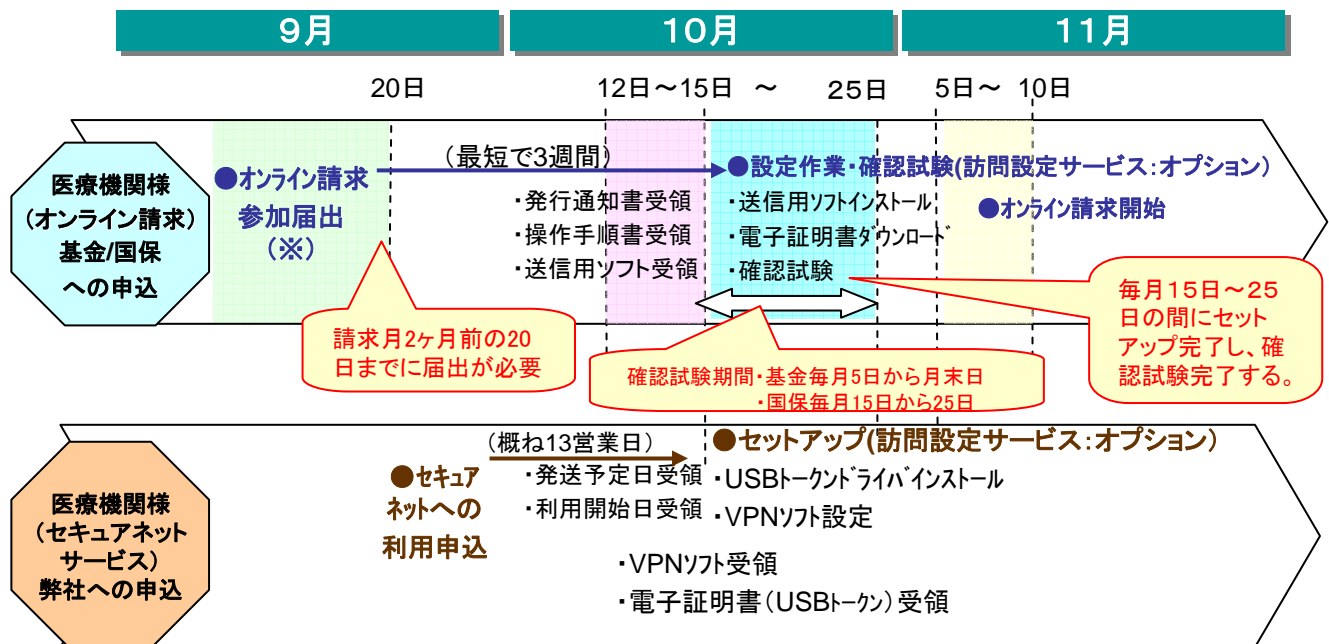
9月

10月

11月

20日

12日～15日 ～

25日

5日～ 10日

医療機関様（オンライン請求）基金/国保への申込

●オンライン請求参加届出（※）

（最短で3週間）

・発行通知書受領
・操作手順書受領
・送信用ソフト受領

●設定作業・確認試験(訪問設定サービス：オプション)

・送信用ソフトインストール
・電子証明書ダウンロード
・確認試験

●オンライン請求開始

請求月2ヶ月前の20日までに届出が必要

確認試験期間・基金毎月5日から月末日
・国保毎月15日から25日

毎月15日～25日の間にセットアップ完了し、確認試験完了する。

医療機関様（セキュアネットサービス）弊社への申込

●セキュアネットへの利用申込

（概ね13営業日）

・発送予定日受領
・利用開始日受領

●セットアップ(訪問設定サービス：オプション)

・USBトークンドライバインストール
・VPNソフト設定

・VPNソフト受領
・電子証明書（USBトークン）受領